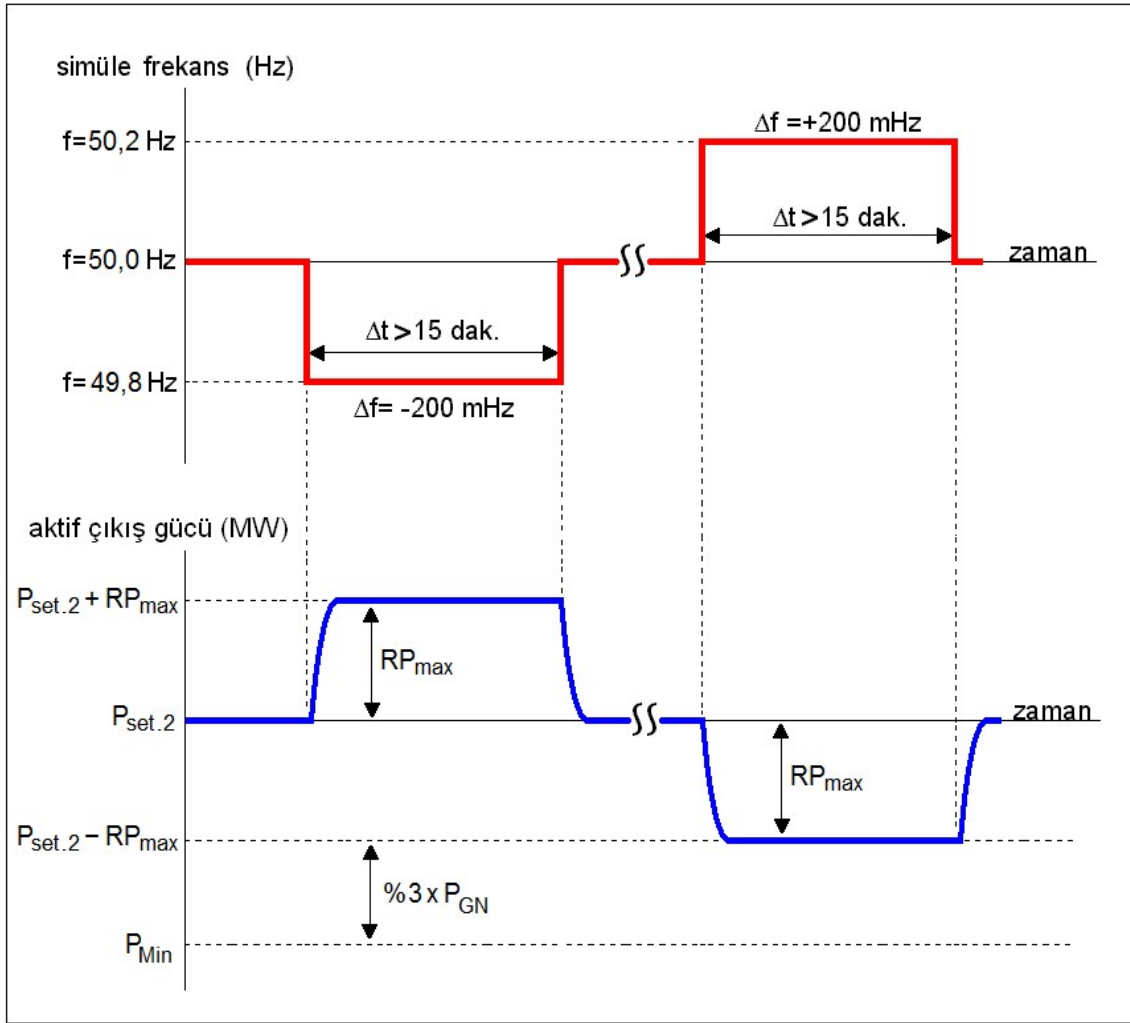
simüle frekans (Hz)

f=50,2 Hz

$\Delta f$ =+200 mHz

$\Delta t$ >15 dak.

f=50,0 Hz

zaman

$\Delta t$ >15 dak.

f=49,8 Hz

$\Delta f$= -200 mHz

aktif çıkış gücü (MW)

$P_{set.2} + RP_{max}$

$RP_{max}$

$P_{set.2}$

zaman

$RP_{max}$

$P_{set.2} - RP_{max}$

%3 x $P_{GN}$

$P_{Min}$